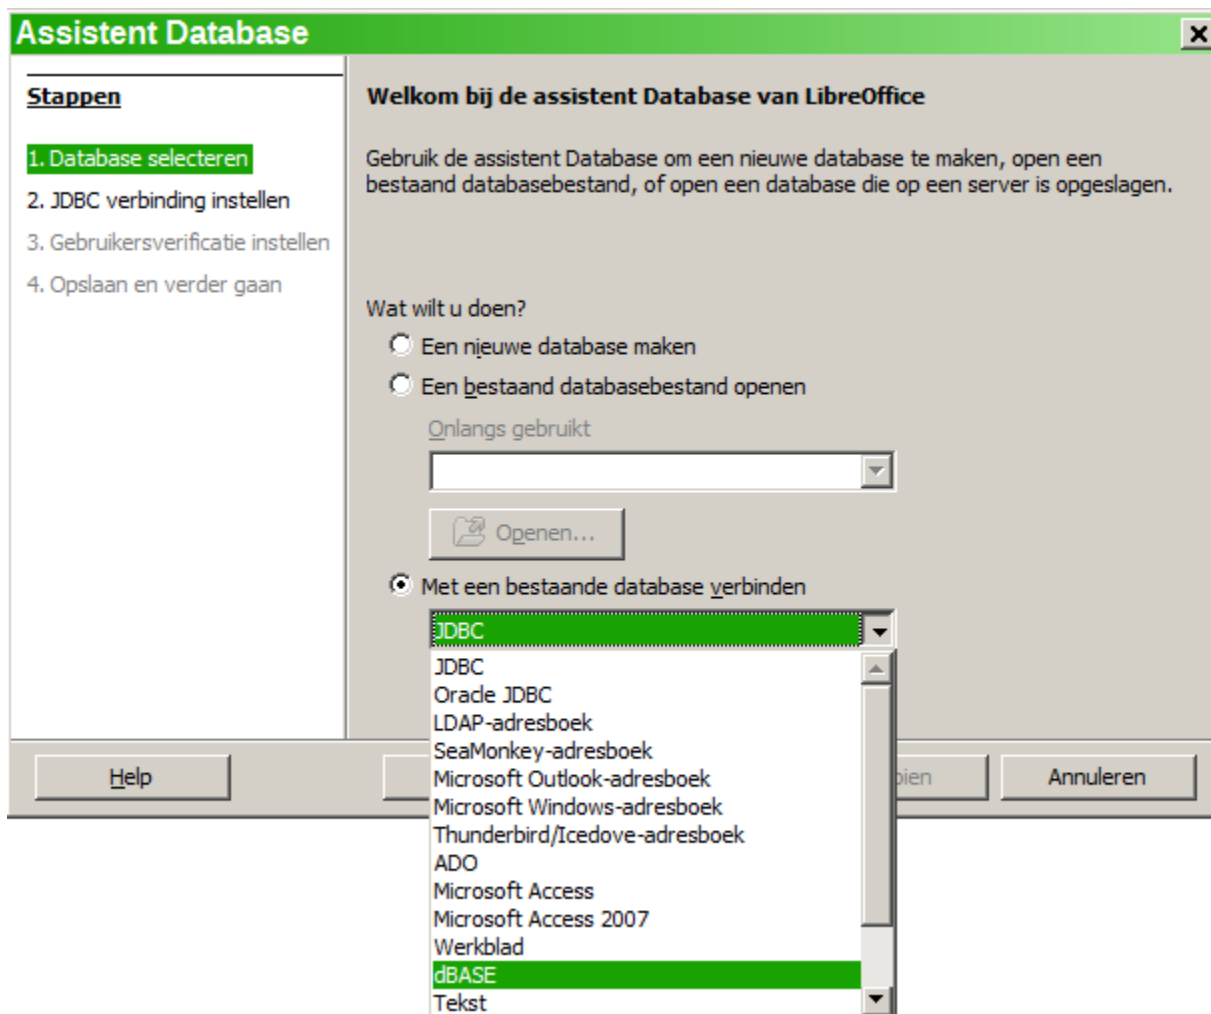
Assistent Database

Stappen

1. Database selecteren
2. JDBC verbinding instellen
3. Gebruikersverificatie instellen
4. Opslaan en verder gaan

Welkom bij de assistent Database van LibreOffice

Gebruik de assistent Database om een nieuwe database te maken, open een bestaand databasebestand, of open een database die op een server is opgeslagen.

Wat wilt u doen?

Een nieuwe database maken

Een bestaand databasebestand openen

Onlangs gebruikt

Openen...

Met een bestaande database verbinden

JDBC

JDBC
Oracle JDBC
LDAP-adresboek
SeaMonkey-adresboek
Microsoft Outlook-adresboek
Microsoft Windows-adresboek
Thunderbird/Icedove-adresboek
ADO
Microsoft Access
Microsoft Access 2007
Werkblad
dBASE
Tekst

Help

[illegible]pien

Annuleren